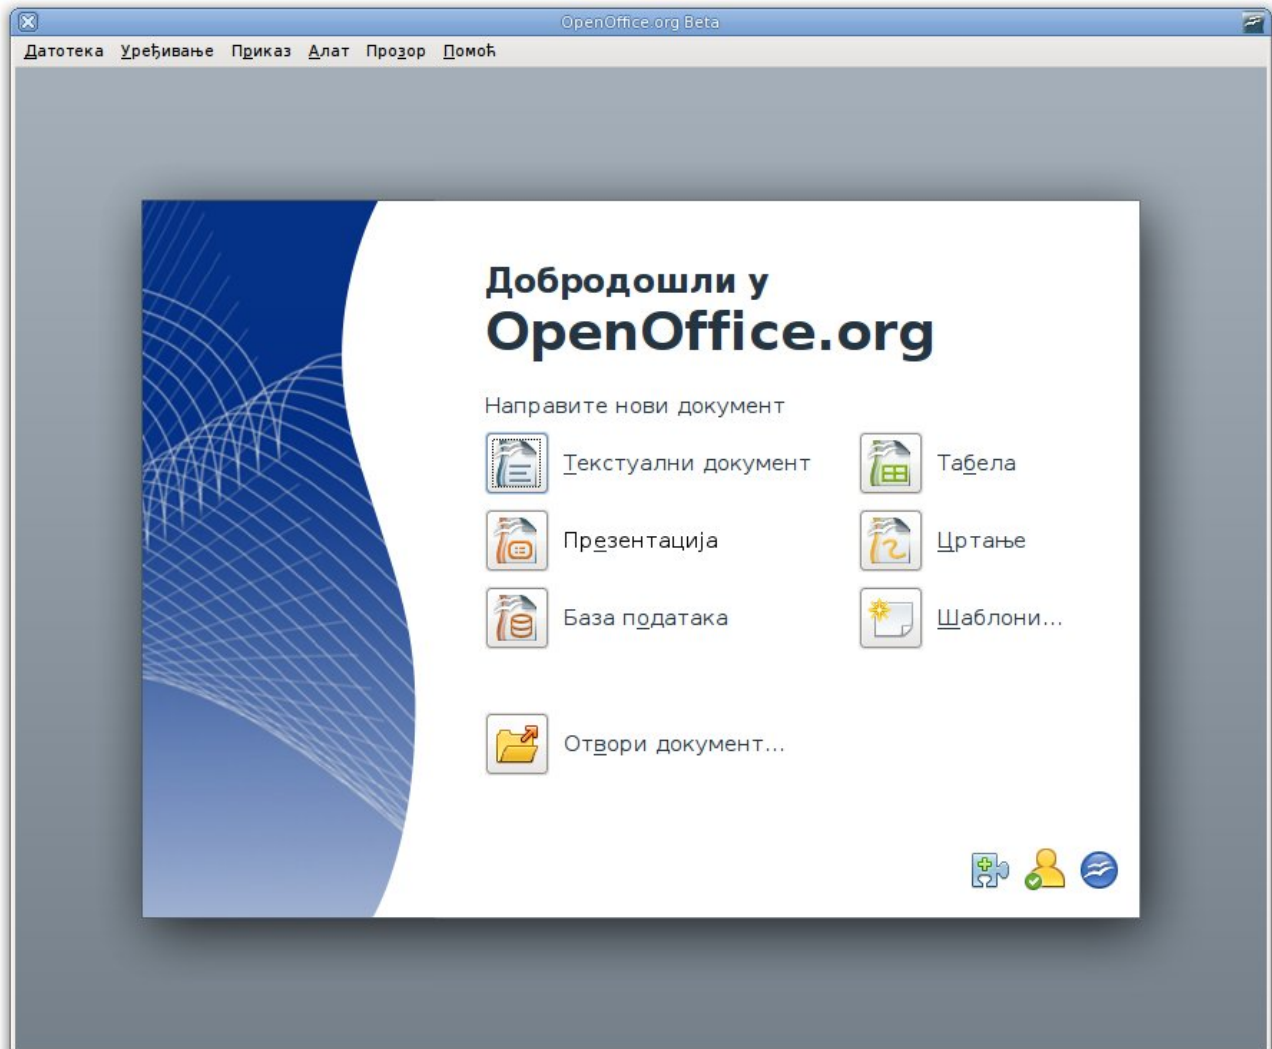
OpenOffice.org Beta

Датотека Уређивање Приказ Алат Прозор Помоћ

Добродошли у
OpenOffice.org

Направите нови документ

Текстуални документ

Табела

Презентација

Цртање

База података

Шаблони...

Отвори документ...